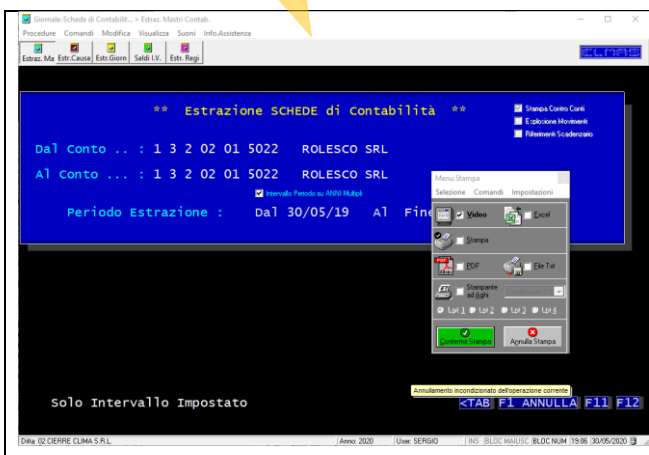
Giornale-Schede di Contabilit... > Estraz. Mastri Contab.

Procedure Comandi Modifica Visualizza Suoni Info.Assistenza

Estraz. Ma Estr.Causa Estr.Giorn Saldi I.V. Estr. Regi

CLIMAS

** Estrazione SCHEDE di Contabilità **

Stampa Contro Conti
Esplosione Movimenti
Riferimenti Scadenziario

Dal Conto .. : 1 3 2 02 01 5022 ROLESCO SRL

Al Conto ... : 1 3 2 02 01 5022 ROLESCO SRL

Intervallo Periodo su ANNI Multipli

Periodo Estrazione : Dal 30/05/19 Al Fine

Menu Stampa

Selezione Comandi Impostazioni

Video

Excel

Stampa

PDF

File Txt

Stampante ad Aghi

Lpt 1 Lpt 2 Lpt 3 Lpt 4

Conferma Stampa

Annulla Stampa

Annullamento incondizionato dell'operazione corrente

Solo Intervallo Impostato

<TAB F1 ANNULLA F11 F12

Ditta: 02 CIERRE CLIMA S.R.L. Anno: 2020 User: SERGIO INS BLOC MAIUSC BLOC NUM 19:06 30/05/2020